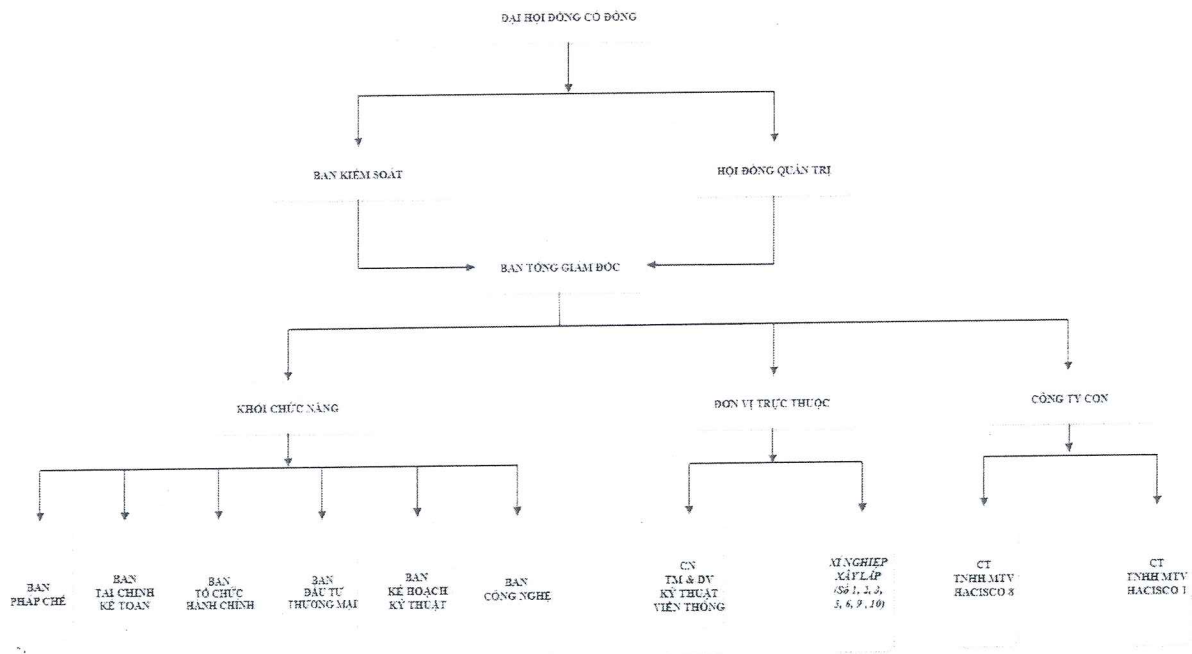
ĐẠI HỘI ĐỒNG CỔ ĐÔNG

BAN KIỂM SOÁT

HỘI ĐỒNG QUẢN TRỊ

BAN TỔNG GIÁM ĐỐC

KHỐI CHỨC NĂNG

ĐƠN VỊ TRỰC THUỘC

CÔNG TY CON

BAN PHÁP CHẾ

BAN TÀI CHÍNH KẾ TOÁN

BAN TỔ CHỨC HÀNH CHÍNH

BAN ĐẦU TƯ THƯƠNG MẠI

BAN KẾ HOẠCH KỸ THUẬT

BAN CÔNG NGHỆ

CN TM & DV KỸ THUẬT VIỄN THÔNG

XÍ NGHIỆP XÂY LẮP (Số 1, 2, 3, 5, 6, 9, 10)

CT TNHH MTV HACISCO 8

CT TNHH MTV HACISCO 1